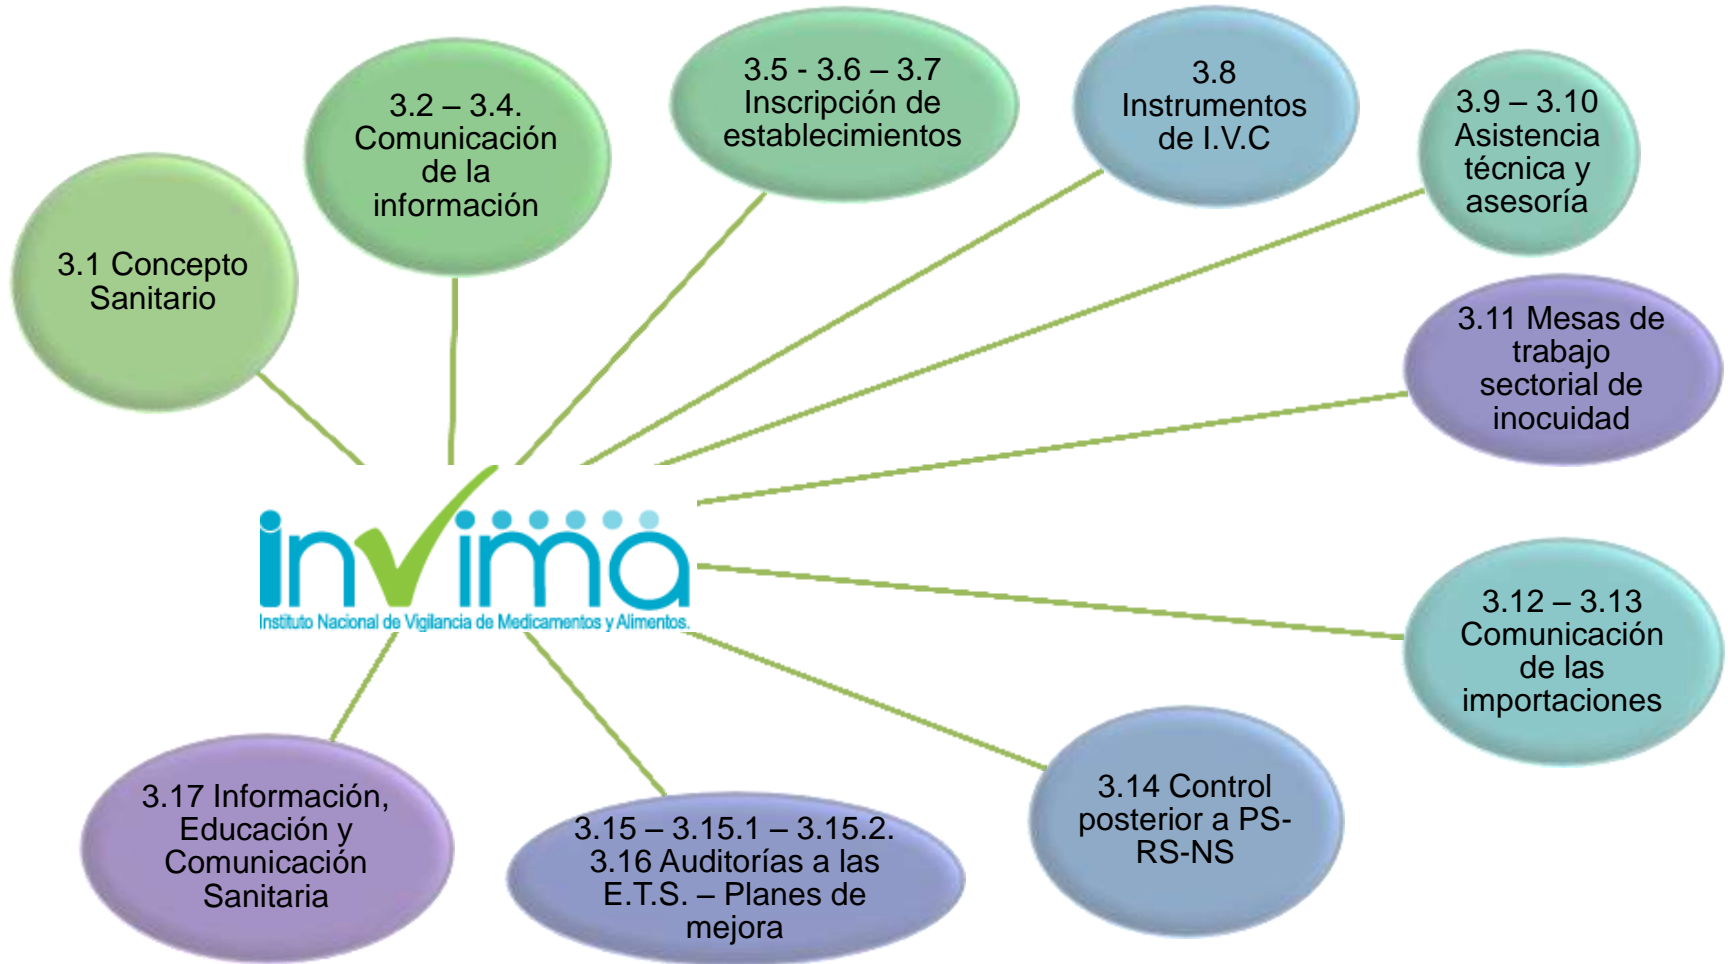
invima
Instituto Nacional de Vigilancia de Medicamentos y Alimentos.

3.1 Concepto Sanitario

3.2 – 3.4. Comunicación de la información

3.5 - 3.6 – 3.7 Inscripción de establecimientos

3.8 Instrumentos de I.V.C

3.9 – 3.10 Asistencia técnica y asesoría

3.11 Mesas de trabajo sectorial de inocuidad

3.12 – 3.13 Comunicación de las importaciones

3.14 Control posterior a PS-RS-NS

3.15 – 3.15.1 – 3.15.2. 3.16 Auditorías a las E.T.S. – Planes de mejora

3.17 Información, Educación y Comunicación Sanitaria